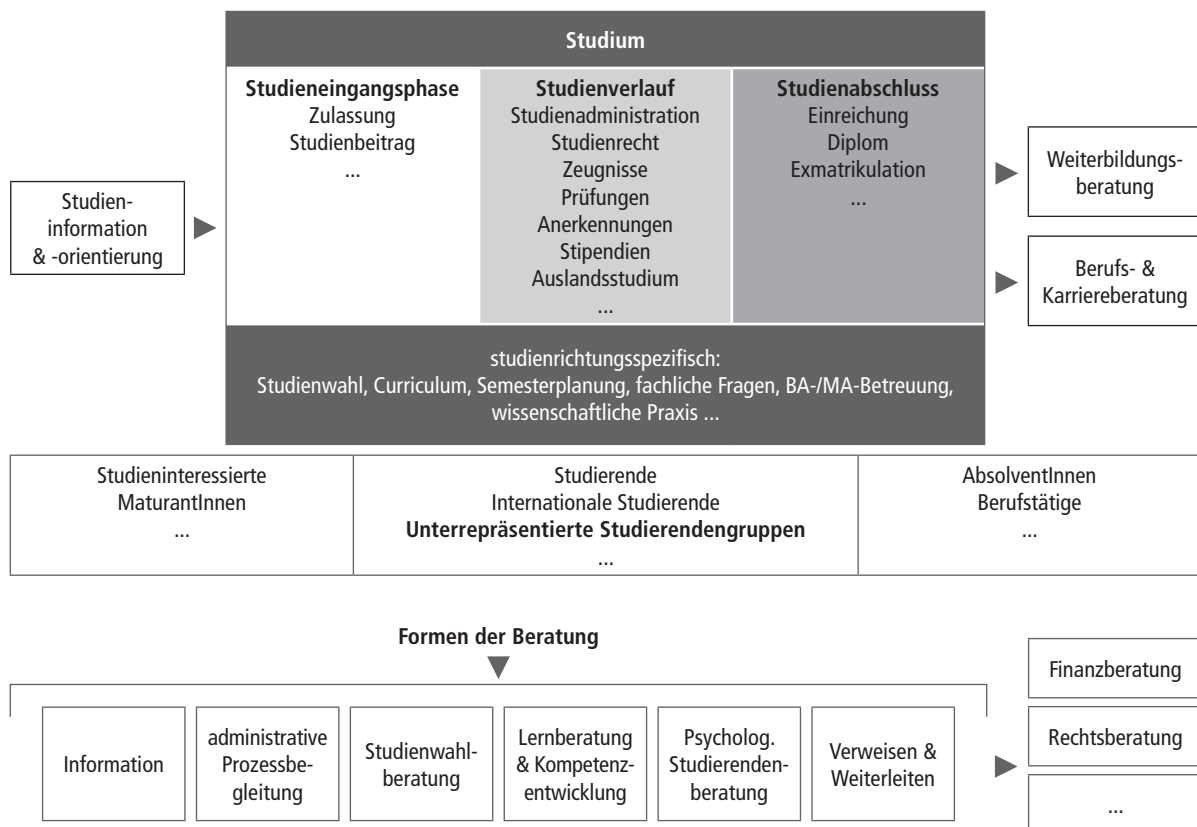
Studium

Studieneingangsphase
Zulassung
Studienbeitrag
...

Studienverlauf
Studienadministration
Studienrecht
Zeugnisse
Prüfungen
Anerkennungen
Stipendien
Auslandsstudium
...

Studienabschluss
Einreichung
Diplom
Exmatrikulation
...

Studieninformation & -orientierung

Weiterbildungsberatung

Berufs- & Karriereberatung

studienrichtungsspezifisch:
Studienwahl, Curriculum, Semesterplanung, fachliche Fragen, BA-/MA-Betreuung, wissenschaftliche Praxis ...

Studieninteressierte
MaturantInnen
...

Studierende
Internationale Studierende
Unterrepräsentierte Studierendengruppen
...

AbsolventInnen
Berufstätige
...

Formen der Beratung

Information

administrative Prozessbegleitung

Studienwahlberatung

Lernberatung & Kompetenzentwicklung

Psycholog. Studierendenberatung

Verweisen & Weiterleiten

Finanzberatung

Rechtsberatung

...